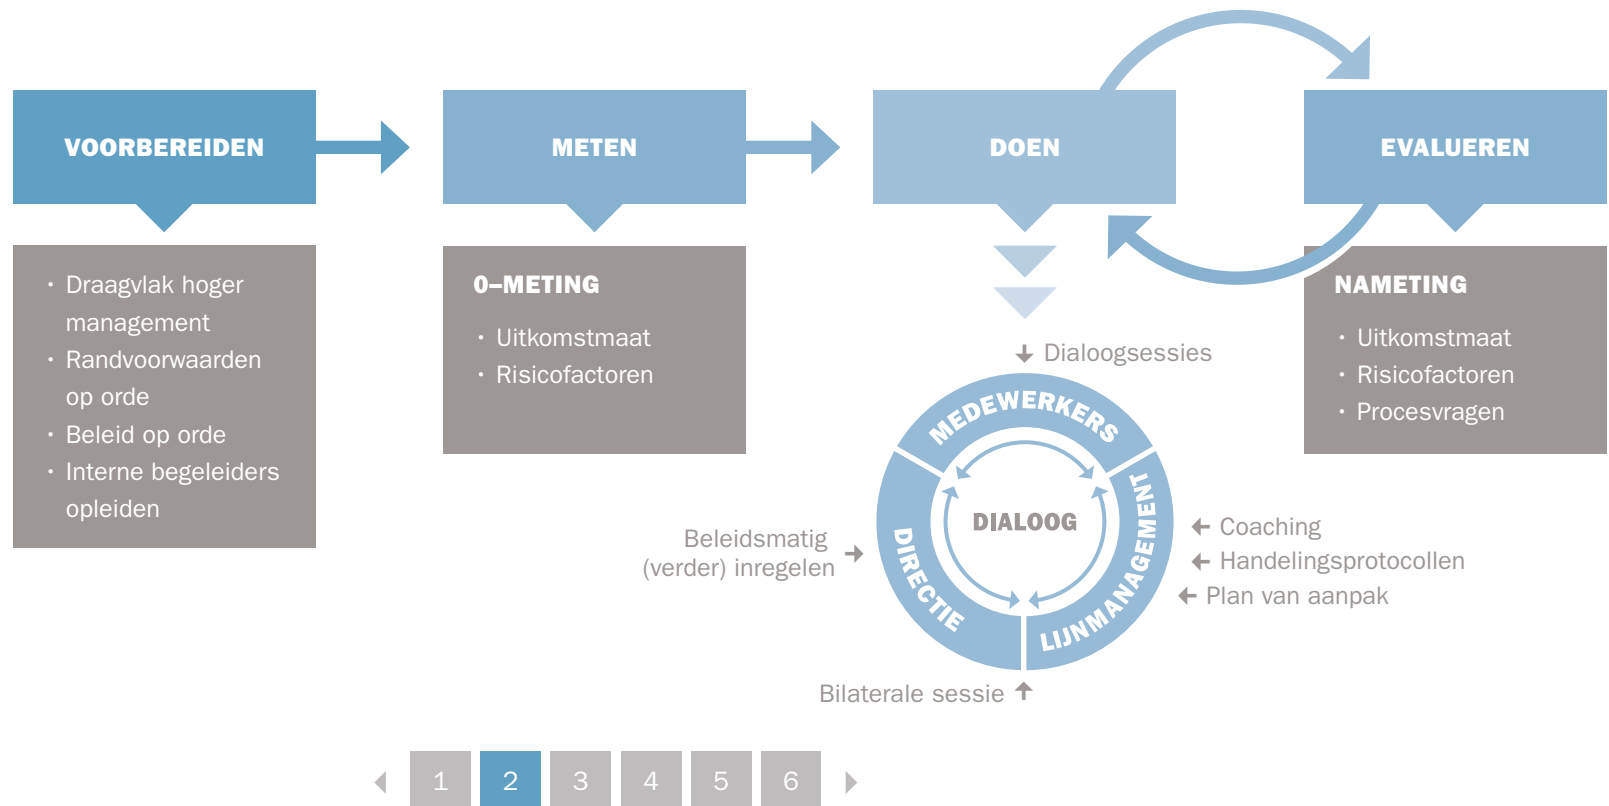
VOORBEREIDEN

METEN

DOEN

EVALUEREN

• Draagvlak hoger management
• Randvoorwaarden op orde
• Beleid op orde
• Interne begeleiders opleiden

0–METING

• Uitkomstmaat
• Risicofactoren

NAMETING

• Uitkomstmaat
• Risicofactoren
• Procesvragen

Dialoogsessies

MEDEWERKERS

LIJNMANAGEMENT

DIRECTIE

DIALOOG

Beleidsmatig (verder) inregelen

Coaching
Handelingsprotocollen
Plan van aanpak

Bilaterale sessie

1 2 3 4 5 6